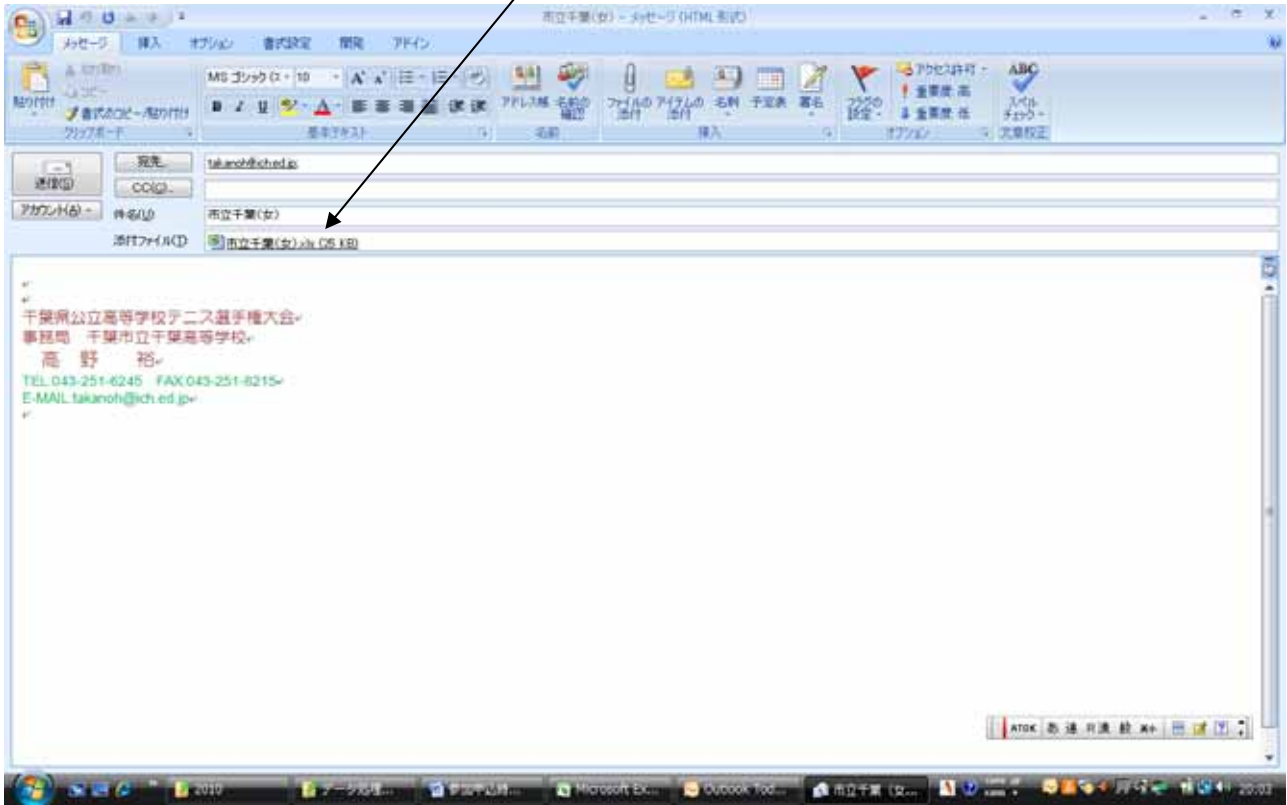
市立千葉(女) - メッセージ (HTML 形式)

メッセージ 挿入 オプション 書式設定 校閲 アドイン

貼り付け 切り取り コピー 書式のコピー/貼り付け クリップボード

MS ゴシック 10 基本テキスト

アドレス帳 名前の確認 名前

ファイルの添付 アイテムの添付 名刺 予定表 署名 挿入

フラグの設定 アクセス許可 重要度 高 重要度 低 オプション

スペルチェック 文章校正

送信(S) 宛先... takanoh@ich.ed.jp
CC(C)...
アカウント(A) 件名(U) 市立千葉(女)
添付ファイル(T) 市立千葉(女).xls (35 KB)

千葉県公立高等学校テニス選手権大会
事務局　千葉市立千葉高等学校
　高　野　　裕
TEL 043-251-6245　FAX 043-251-8215
E-MAIL takanoh@ich.ed.jp

ATOK あ 連 R漢 般 ｶﾅ

2010 データ処理... 参加申込... Microsoft Ex... Outlook Tod... 市立千葉 (女... 20:03